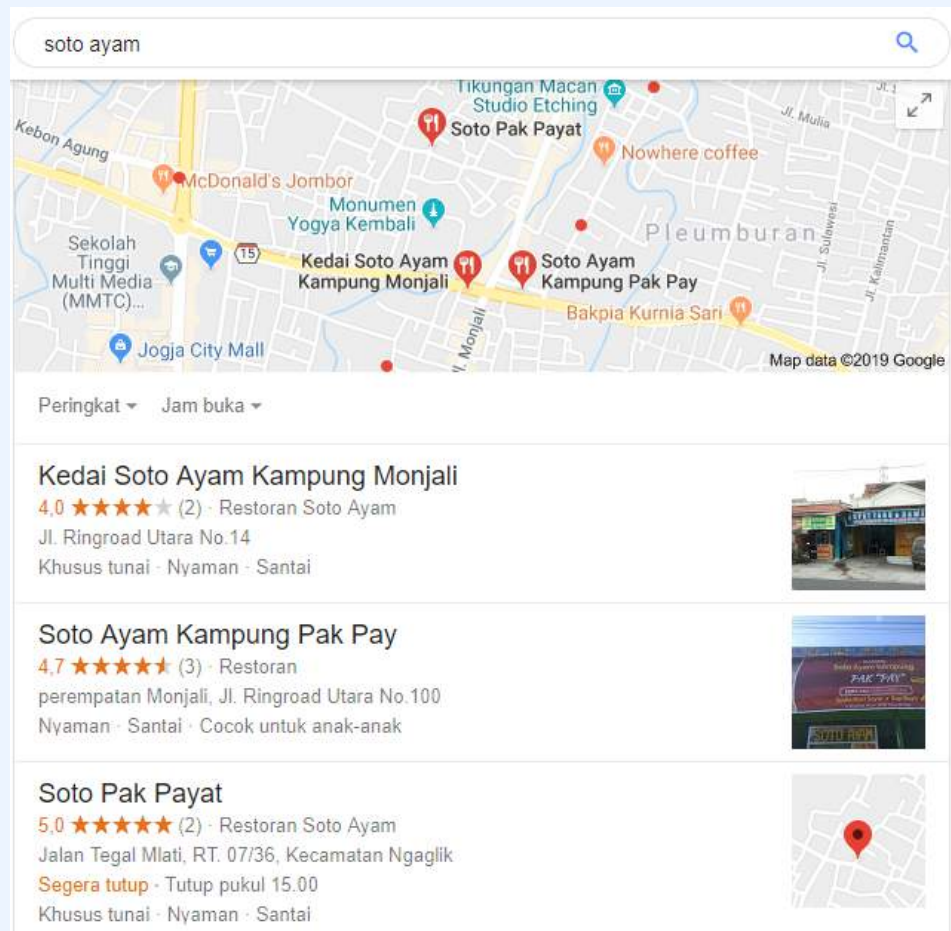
soto ayam

Tikungan Macan Studio Etching
Soto Pak Payat
Jl. Mulia
Kebon Agung
Nowhere coffee
McDonald's Jombor
Monumen Yogya Kembali
Sekolah Tinggi Multi Media (MMTC)...
15
Kedai Soto Ayam Kampung Monjali
Soto Ayam Kampung Pak Pay
Pleumburan
Jl. Sulawesi
Jl. Kalimantan
Bakpia Kurnia Sari
Jl. Monjali
Jogja City Mall
Map data ©2019 Google

Peringkat Jam buka

Kedai Soto Ayam Kampung Monjali
4,0 ★★★★★ (2) · Restoran Soto Ayam
Jl. Ringroad Utara No.14
Khusus tunai · Nyaman · Santai

Soto Ayam Kampung Pak Pay
4,7 ★★★★★ (3) · Restoran
perempatan Monjali, Jl. Ringroad Utara No.100
Nyaman · Santai · Cocok untuk anak-anak

Soto Pak Payat
5,0 ★★★★★ (2) · Restoran Soto Ayam
Jalan Tegal Mlati, RT. 07/36, Kecamatan Ngaglik
Segera tutup · Tutup pukul 15.00
Khusus tunai · Nyaman · Santai